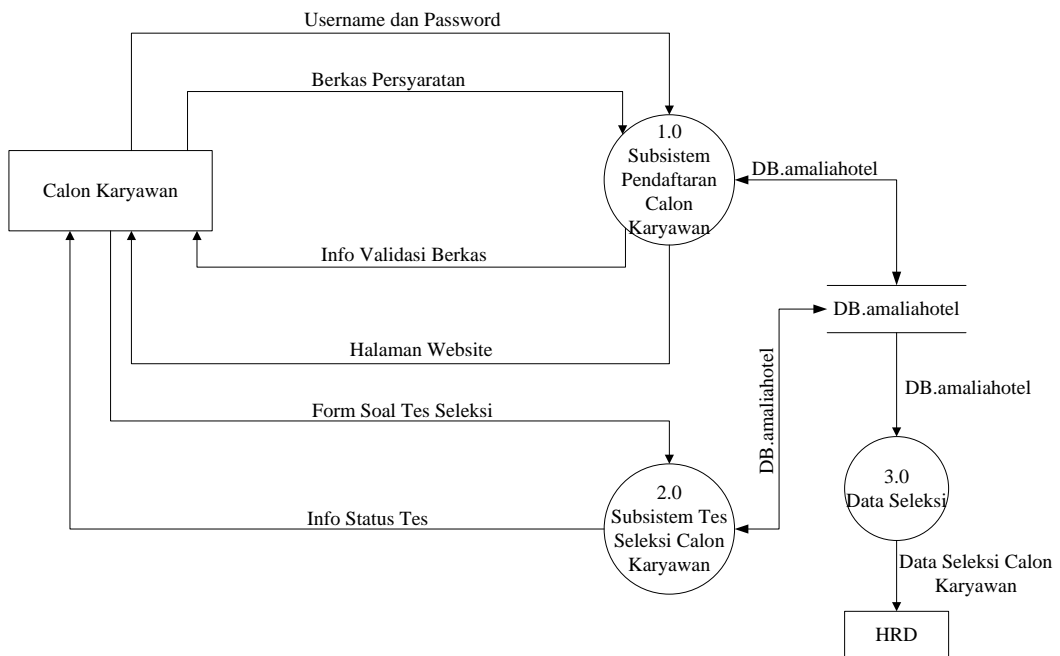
Username dan Password

Berkas Persyaratan

Calon Karyawan

1.0
Subsistem
Pendaftaran
Calon
Karyawan

DB.amaliahotel

Info Validasi Berkas

DB.amaliahotel

Halaman Website

DB.amaliahotel

DB.amaliahotel

Form Soal Tes Seleksi

3.0
Data Seleksi

Info Status Tes

2.0
Subsistem Tes
Seleksi Calon
Karyawan

Data Seleksi Calon
Karyawan

HRD